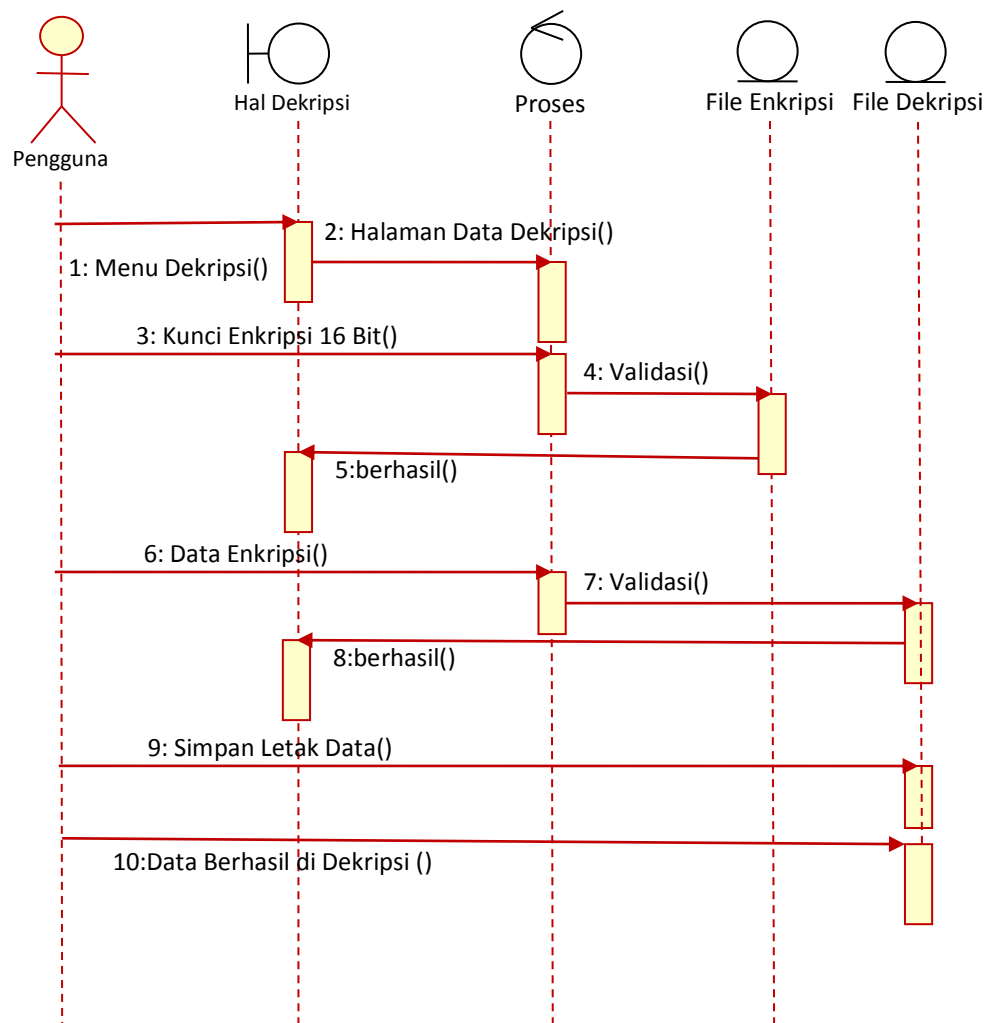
Pengguna

Hal Dekripsi

Proses

File Enkripsi

File Dekripsi

2: Halaman Data Dekripsi()

1: Menu Dekripsi()

3: Kunci Enkripsi 16 Bit()

4: Validasi()

5:berhasil()

6: Data Enkripsi()

7: Validasi()

8:berhasil()

9: Simpan Letak Data()

10:Data Berhasil di Dekripsi ()